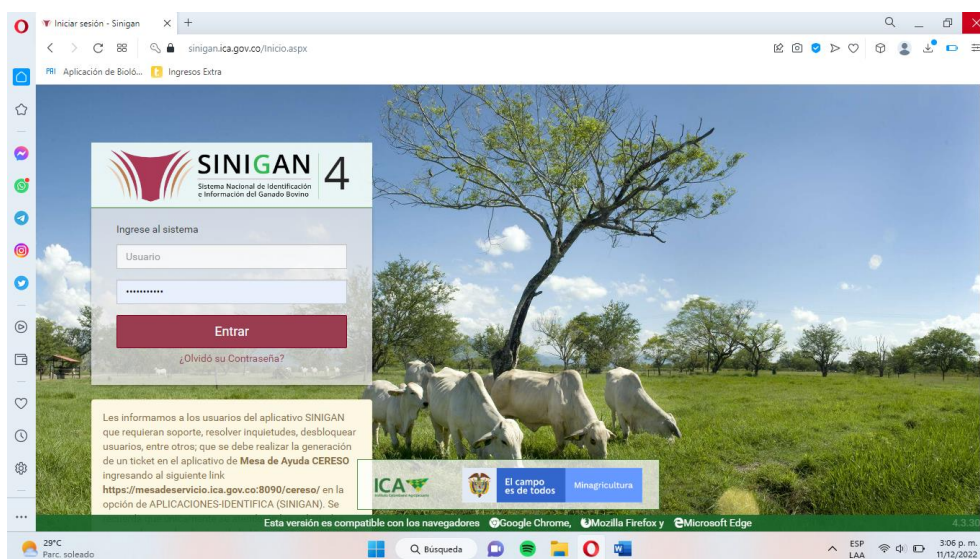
Iniciar sesión - Sinigan

sinigan.ica.gov.co/Inicio.aspx

Aplicación de Bioló... Ingresos Extra

SINIGAN 4
Sistema Nacional de Identificación e Información del Ganado Bovino

Ingrese al sistema

Usuario

•••••••••••

Entrar

¿Olvidó su Contraseña?

Les informamos a los usuarios del aplicativo SINIGAN que requieran soporte, resolver inquietudes, desbloquear usuarios, entre otros; que se debe realizar la generación de un ticket en el aplicativo de **Mesa de Ayuda CERESO** ingresando al siguiente link **https://mesadeservicio.ica.gov.co:8090/cereso/** en la opción de APLICACIONES-IDENTIFICA (SINIGAN). Se

ICA

El campo es de todos Minagricultura

Esta versión es compatible con los navegadores Google Chrome, Mozilla Firefox y Microsoft Edge

4.3.30

29°C
Parc. soleado

Búsqueda

ESP
LAA

3:06 p. m.
11/12/2022